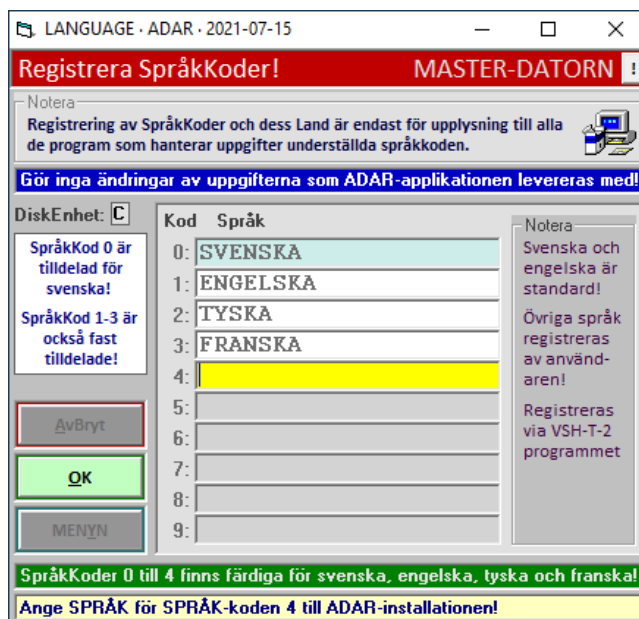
LANGUAGE · ADAR · 2021-07-15

Registrera SpråkKoder!

MASTER-DATORN

!

Notera

Registrering av SpråkKoder och dess Land är endast för upplysning till alla de program som hanterar uppgifter underställda språkkoden.

Gör inga ändringar av uppgifterna som ADAR-applikationen levereras med!

DiskEnhet: C

SpråkKod 0 är tilldelad för svenska!

SpråkKod 1-3 är också fast tilldelade!

AvBryt

OK

MENYN

| Kod | Språk |
|---|---|
| 0: | SVENSKA |
| 1: | ENGELSKA |
| 2: | TYSKA |
| 3: | FRANSKA |
| 4: | |
| 5: | |
| 6: | |
| 7: | |
| 8: | |
| 9: | |

Notera

Svenska och engelska är standard!

Övriga språk registreras av användaren!

Registreras via VSH-T-2 programmet

SpråkKoder 0 till 4 finns färdiga för svenska, engelska, tyska och franska!

Ange SPRÅK för SPRÅK-koden 4 till ADAR-installationen!